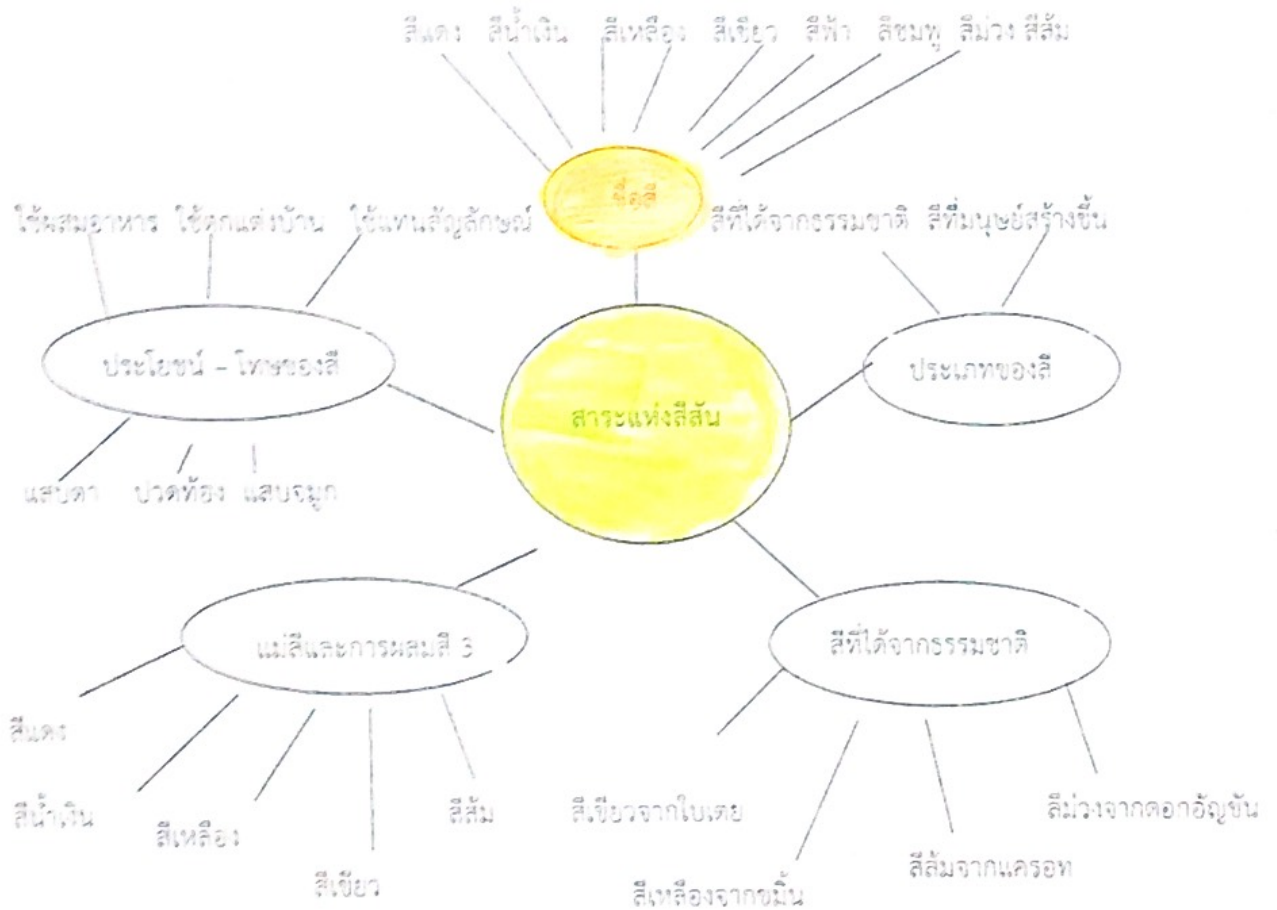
สีแดง สีน้ำเงิน สีเหลือง สีเขียว สีฟ้า สีชมพู สีม่วง สีส้ม

ชื่อสี

ใช้ผสมอาหาร ใช้ตกแต่งบ้าน ใช้แทนสัญลักษณ์

สีที่ได้จากธรรมชาติ สีที่มนุษย์สร้างขึ้น

ประโยชน์ – โทษของสี

สาระแห่งสีสัน

ประเภทของสี

แสบตา ปวดท้อง แสบจมูก

แม่สีและการผสมสี 3

สีที่ได้จากธรรมชาติ

สีแดง

สีน้ำเงิน

สีเหลือง

สีเขียว

สีส้ม

สีเขียวจากใบเตย

สีเหลืองจากขมิ้น

สีส้มจากแครอท

สีม่วงจากดอกอัญชัน